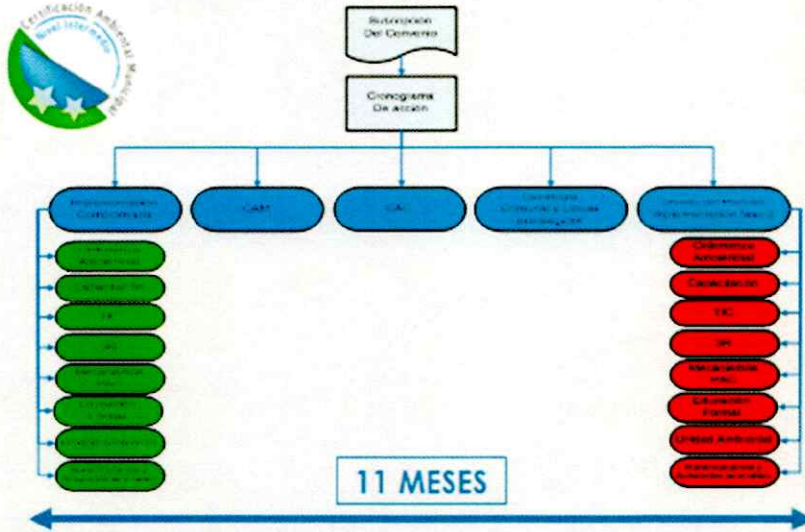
Certificación Ambiental Municipal
Nivel Intermedio

Suscripción Del Convenio

Cronograma De acción

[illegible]

CAM

CAC

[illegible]

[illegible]

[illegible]

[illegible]

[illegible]

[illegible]

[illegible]

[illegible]

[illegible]

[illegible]

Ordenanza Ambiental

Capacitación

TIC

SRI

Mecanismos MAO

Educación Formal

Unidad Ambiental

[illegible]

11 MESES